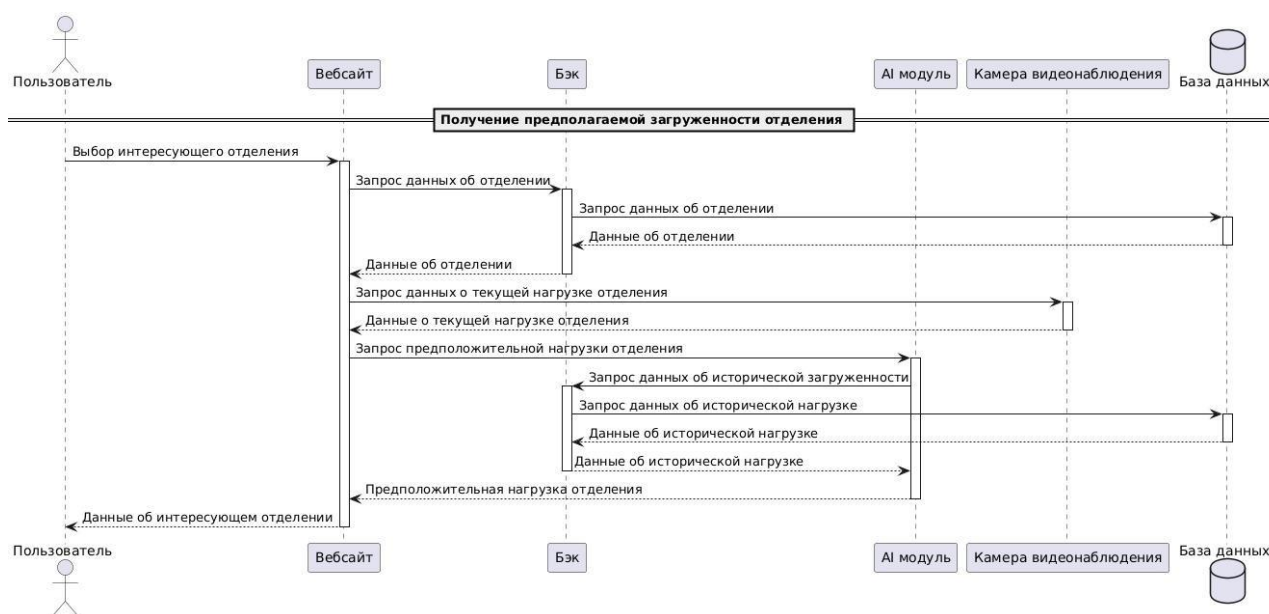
Пользователь

Вебсайт

Бэк

AI модуль

Камера видеонаблюдения

База данных

Получение предполагаемой загруженности отделения

Выбор интересующего отделения

Запрос данных об отделении

Запрос данных об отделении

Данные об отделении

Данные об отделении

Запрос данных о текущей нагрузке отделения

Данные о текущей нагрузке отделения

Запрос предположительной нагрузки отделения

Запрос данных об исторической загруженности

Запрос данных об исторической нагрузке

Данные об исторической нагрузке

Данные об исторической нагрузке

Предположительная нагрузка отделения

Данные об интересующем отделении

Пользователь

Вебсайт

Бэк

AI модуль

Камера видеонаблюдения

База данных